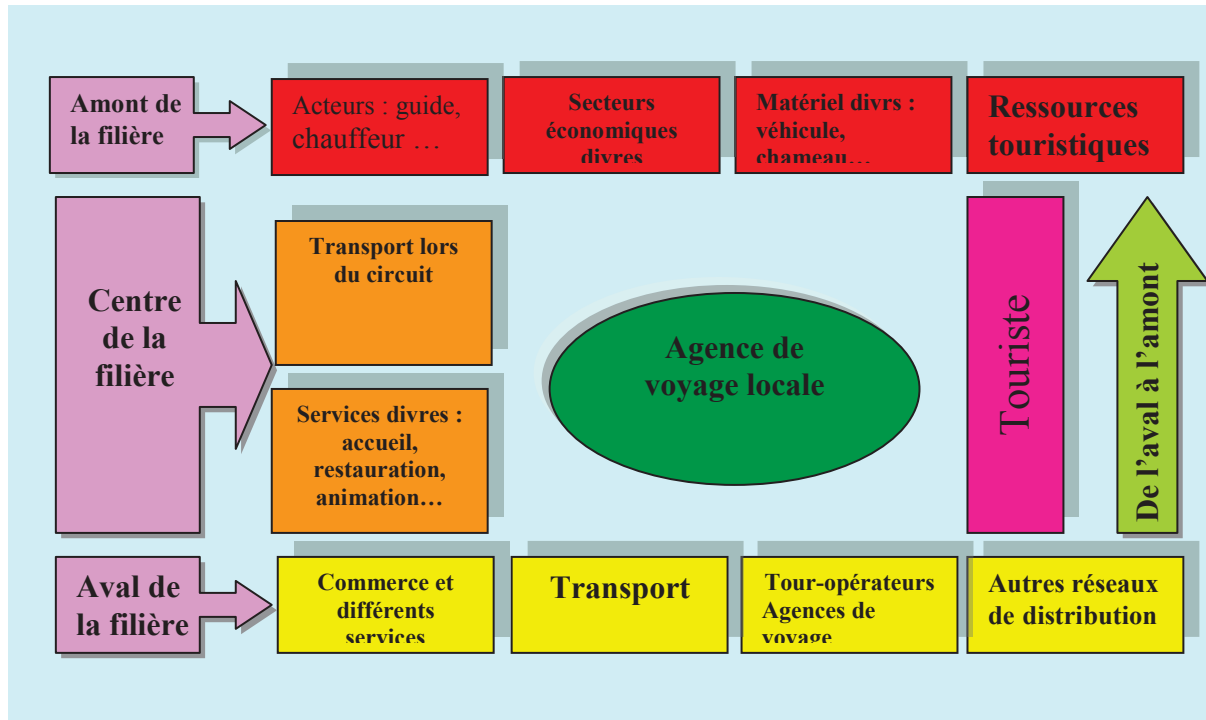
Amont de la filière

Acteurs : guide, chauffeur …

Secteurs économiques divres

Matériel divrs : véhicule, chameau…

Ressources touristiques

Centre de la filière

Transport lors du circuit

Services divres : accueil, restauration, animation…

Agence de voyage locale

Touriste

De l'aval à l'amont

Aval de la filière

Commerce et différents services

Transport

Tour-opérateurs Agences de voyage

Autres réseaux de distribution